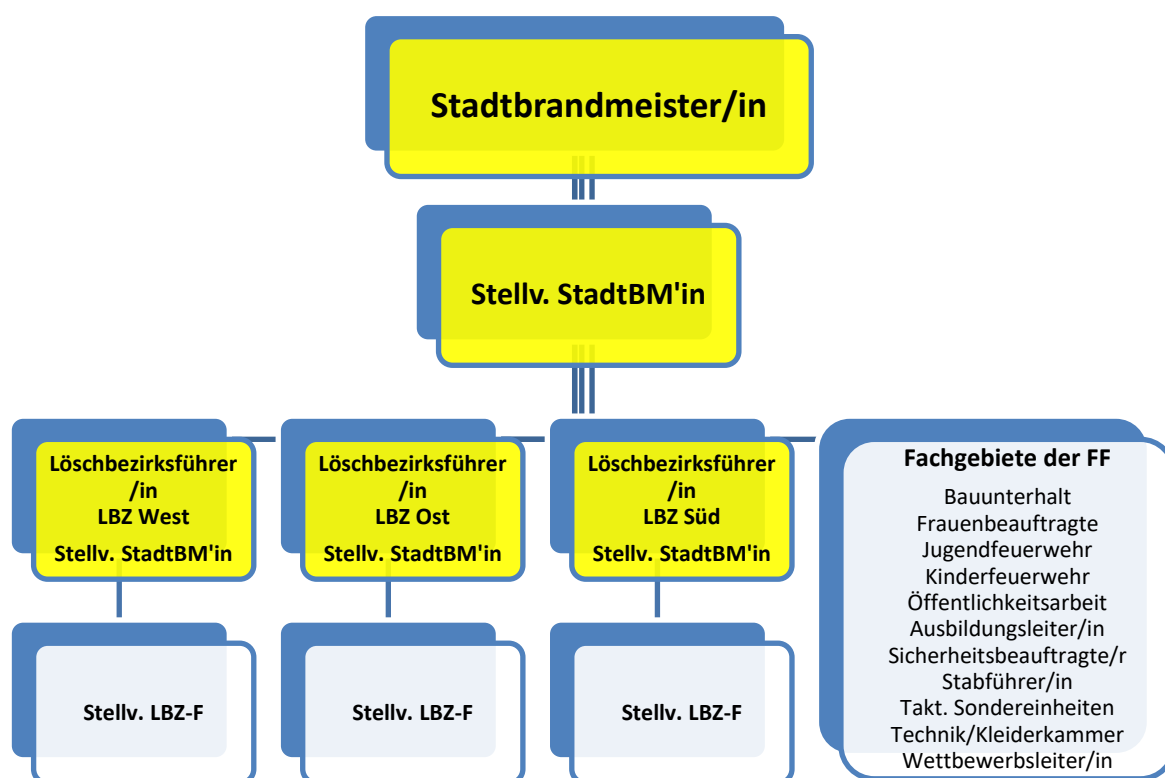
Stadtbrandmeister/in

Stellv. StadtBM'in

Löschbezirksführer /in
LBZ West
Stellv. StadtBM'in

Löschbezirksführer /in
LBZ Ost
Stellv. StadtBM'in

Löschbezirksführer /in
LBZ Süd
Stellv. StadtBM'in

Fachgebiete der FF
Bauunterhalt
Frauenbeauftragte
Jugendfeuerwehr
Kinderfeuerwehr
Öffentlichkeitsarbeit
Ausbildungsleiter/in
Sicherheitsbeauftragte/r
Stabführer/in
Takt. Sondereinheiten
Technik/Kleiderkammer
Wettbewerbsleiter/in

Stellv. LBZ-F

Stellv. LBZ-F

Stellv. LBZ-F